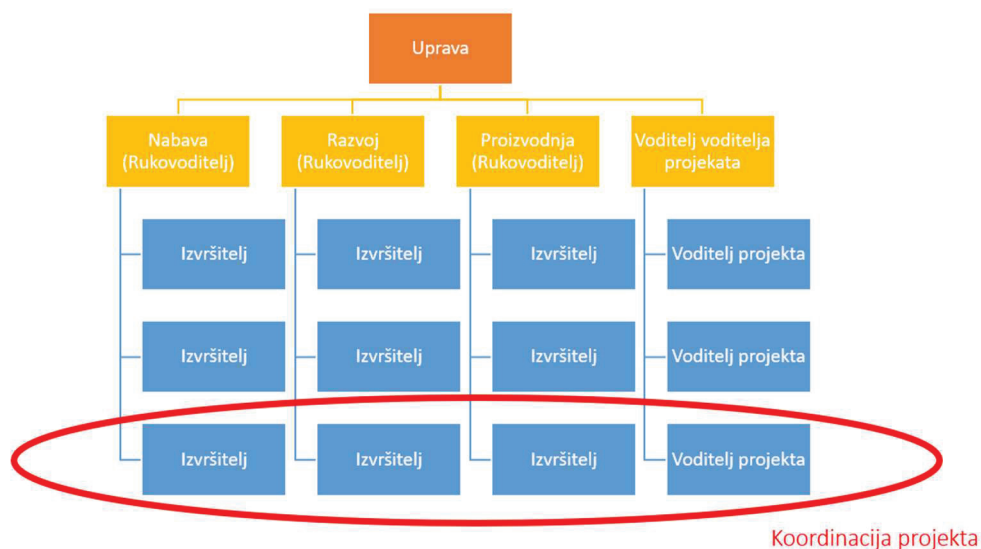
Uprava

Nabava (Rukovoditelj)

Razvoj (Rukovoditelj)

Proizvodnja (Rukovoditelj)

Voditelj voditelja projekata

Izvršitelj

Izvršitelj

Izvršitelj

Izvršitelj

Izvršitelj

Izvršitelj

Izvršitelj

Izvršitelj

Izvršitelj

Voditelj projekta

Voditelj projekta

Voditelj projekta

Koordinacija projekta